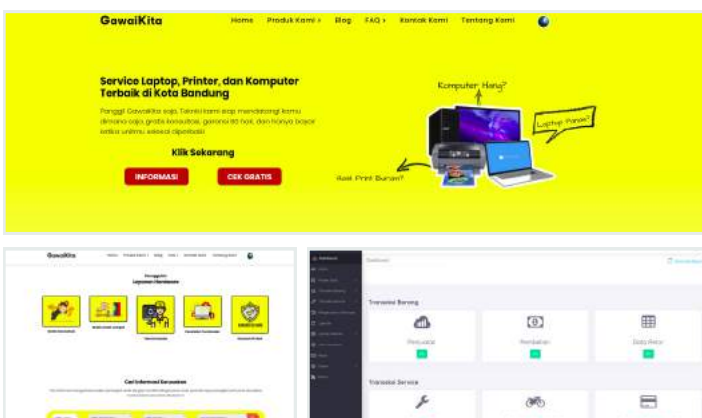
GawaiKita

Home Produk Kami › Blog FAQ › Kontak Kami Tentang Kami

Service Laptop, Printer, dan Komputer Terbaik di Kota Bandung

Panggil GawaiKita saja. Teknisi kami siap mendatangi kamu dimana saja, gratis konsultasi, garansi 60 hari, dan hanya bayar ketika unitmu selesai diperbaiki

Klik Sekarang

INFORMASI

CEK GRATIS

Komputer Hang?

Laptop Panas?

Hasil Print Buram?

GawaiKita

Home Produk Kami › Blog FAQ › Kontak Kami Tentang Kami

Penggilan Layanan Gawaikita

Cari Informasi Kerusakan

Dashboard

Transaksi Barang

Penjualan

Pembelian

Data Retur

Transaksi Service